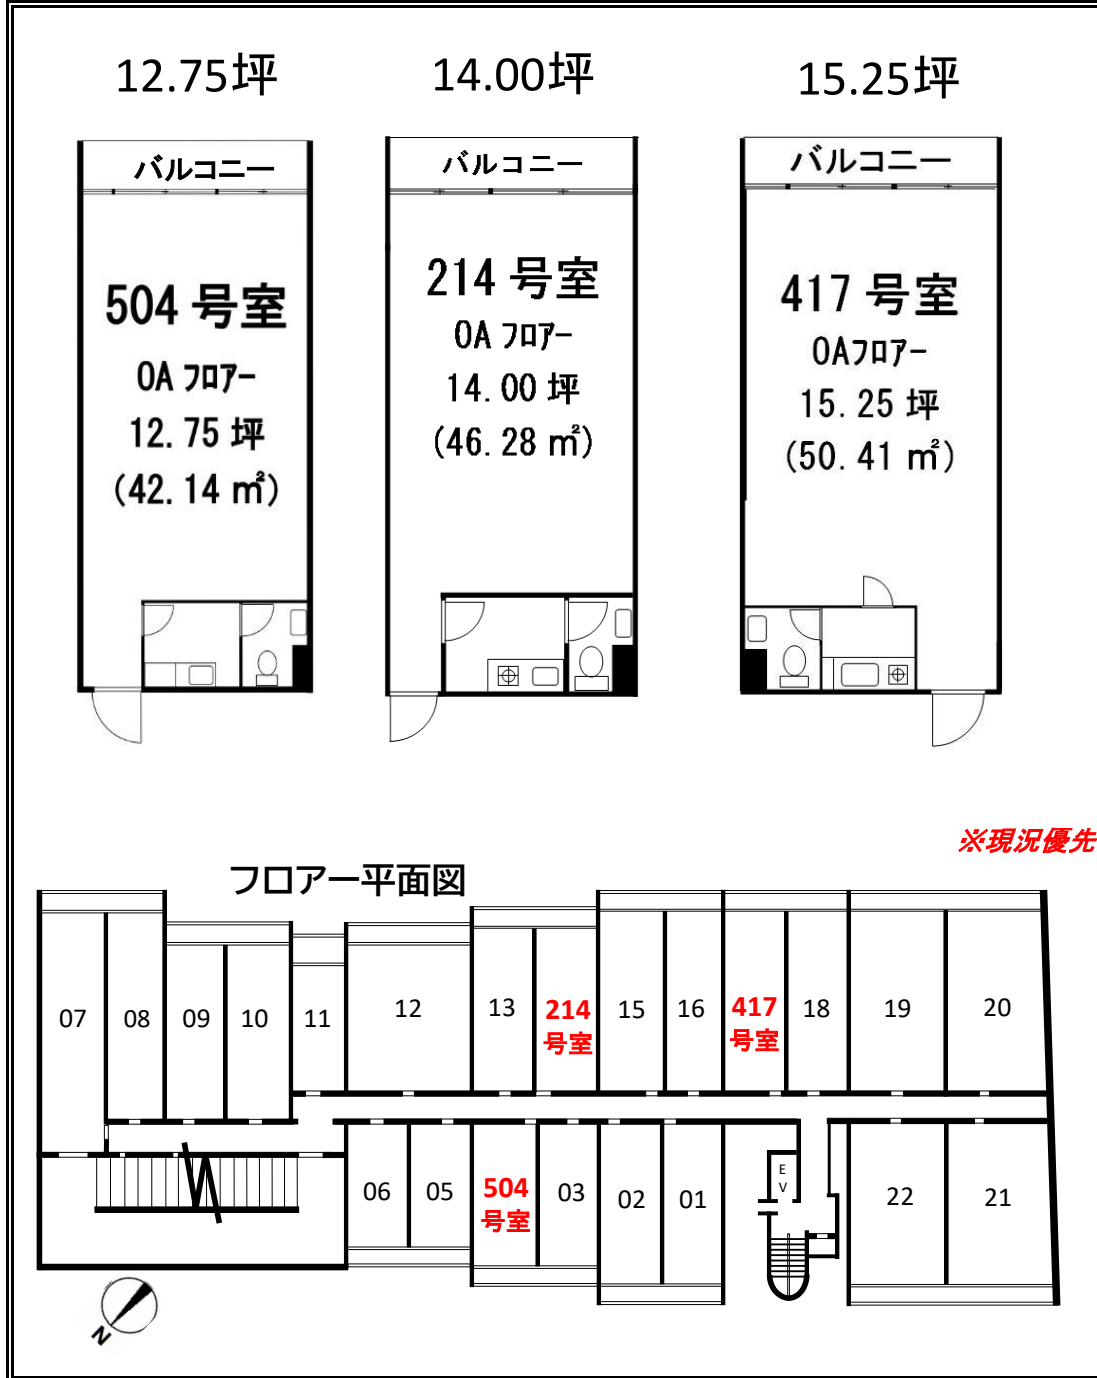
12.75坪

14.00坪

15.25坪

バルコニー

504 号室
OA フロアー
12.75 坪
(42.14 ㎡)

バルコニー

214 号室
OA フロアー
14.00 坪
(46.28 ㎡)

バルコニー

417 号室
OAフロアー
15.25 坪
(50.41 ㎡)

※現況優先

フロアー平面図

07
08
09
10
11
12
13
214 号室
15
16
417 号室
18
19
20
06
05
504 号室
03
02
01
EV
22
21
N